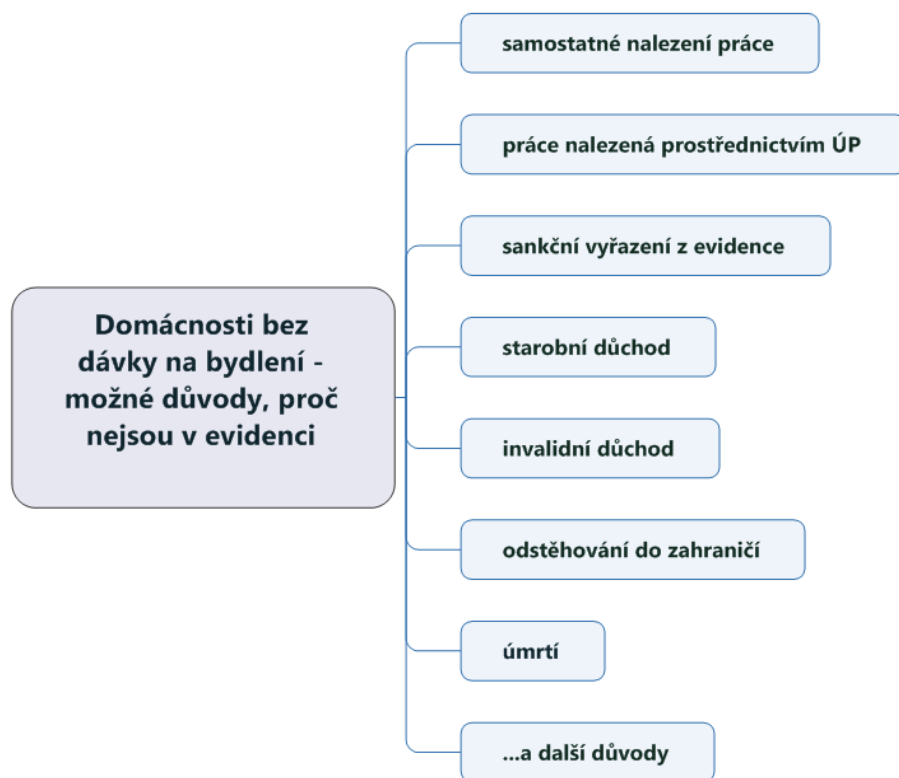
Domácnosti bez dávky na bydlení - možné důvody, proč nejsou v evidenci

samostatné nalezení práce

práce nalezená prostřednictvím ÚP

sankční vyřazení z evidence

starobní důchod

invalidní důchod

odstěhování do zahraničí

úmrtí

...a další důvody